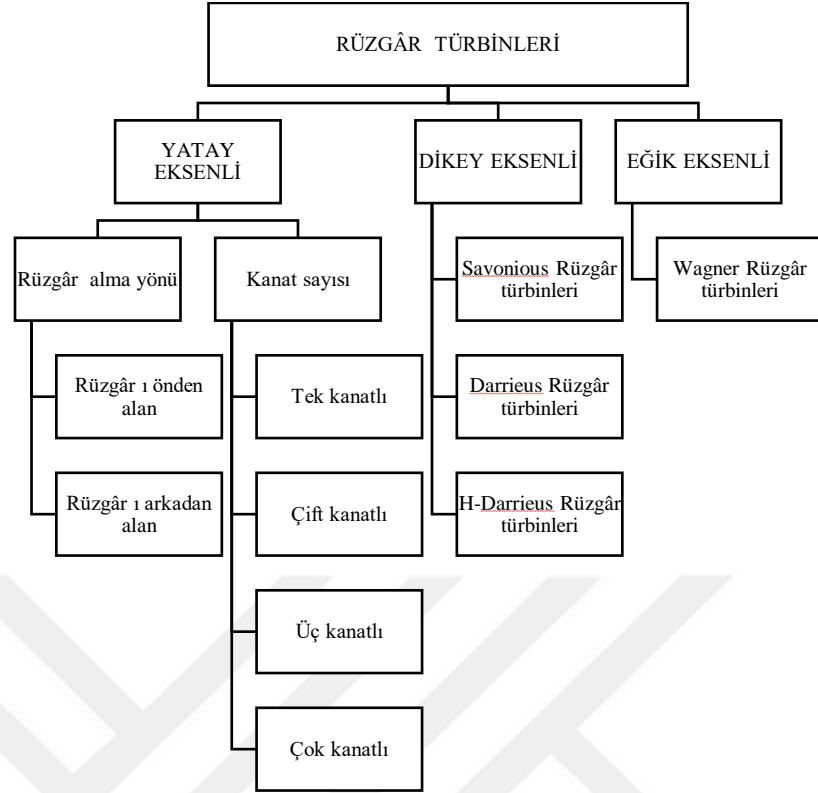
RÜZGÂR TÜRBİNLERİ

YATAY EKSENLİ

DİKEY EKSENLİ

EĞİK EKSENLİ

Rüzgâr alma yönü

Kanat sayısı

Savonious Rüzgâr türbinleri

Wagner Rüzgâr türbinleri

Rüzgâr ı önden alan

Tek kanatlı

Darrieus Rüzgâr türbinleri

Rüzgâr ı arkadan alan

Çift kanatlı

H-Darrieus Rüzgâr türbinleri

Üç kanatlı

Çok kanatlı